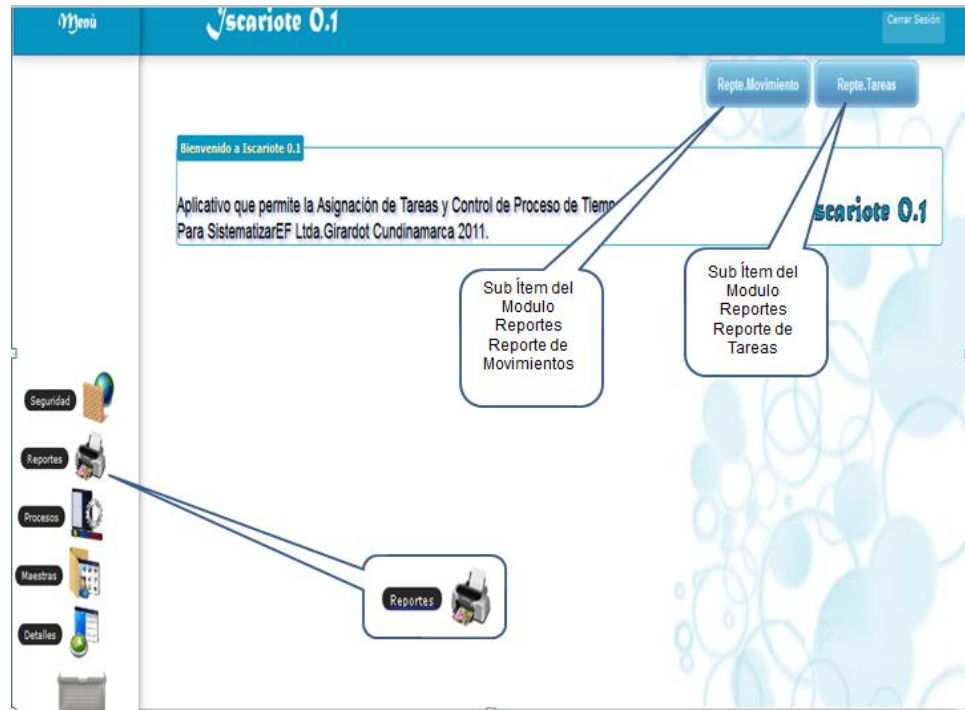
Menú

Iscariote 0.1

Cerrar Sesión

Repte.Movimiento

Repte.Tareas

Bienvenido a Iscariote 0.1

Aplicativo que permite la Asignación de Tareas y Control de Proceso de Tiemp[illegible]
Para SistematizarEF Ltda.Girardot Cundinamarca 2011.

Iscariote 0.1

Sub Ítem del Modulo Reportes Reporte de Movimientos

Sub Ítem del Modulo Reportes Reporte de Tareas

Seguridad

Reportes

Procesos

Maestras

Detalles

Reportes